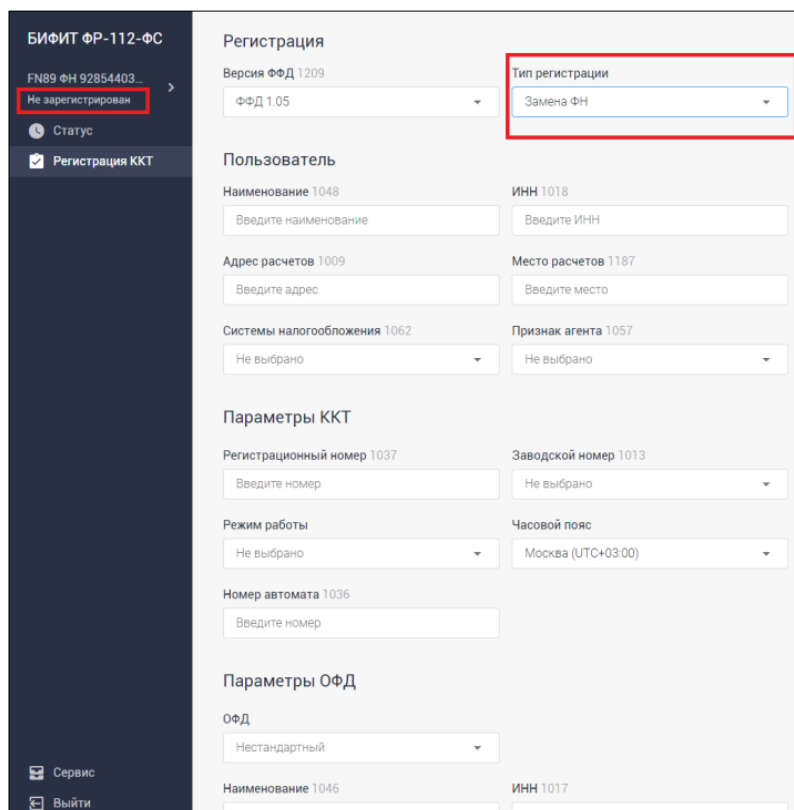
БИФИТ ФР-112-ФС

FN89 ФН 92854403...
Не зарегистрирован

Статус
Регистрация ККТ

Регистрация

Версия ФФД 1209
ФФД 1.05

Тип регистрации
Замена ФН

Пользователь

Наименование 1048
Введите наименование

ИНН 1018
Введите ИНН

Адрес расчетов 1009
Введите адрес

Место расчетов 1187
Введите место

Системы налогообложения 1062
Не выбрано

Признак агента 1057
Не выбрано

Параметры ККТ

Регистрационный номер 1037
Введите номер

Заводской номер 1013
Не выбрано

Режим работы
Не выбрано

Часовой пояс
Москва (UTC+03:00)

Номер автомата 1036
Введите номер

Параметры ОФД

ОФД
Нестандартный

Наименование 1046

ИНН 1017

Сервис
Выйти